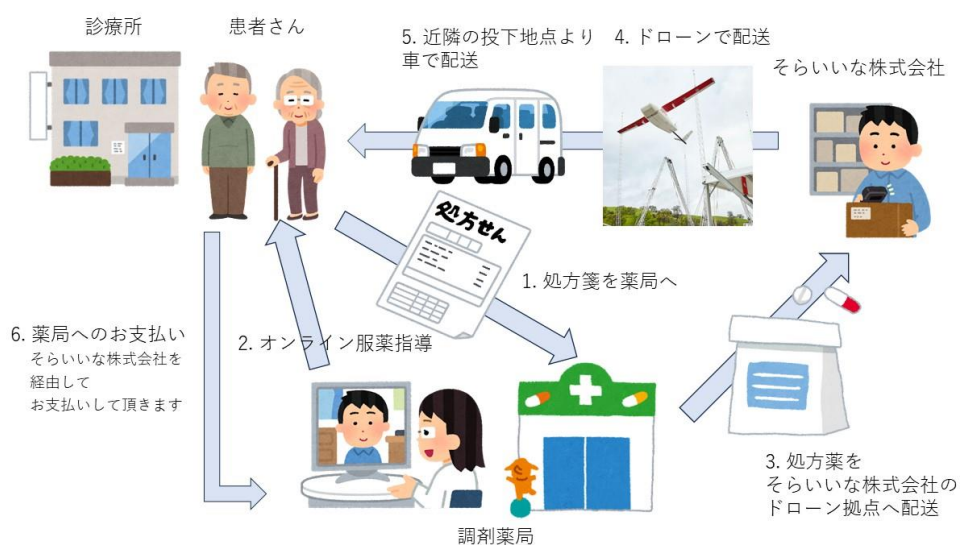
診療所

患者さん

5. 近隣の投下地点より車で配送

4. ドローンで配送

そらいいな株式会社

処方せん

1. 処方箋を薬局へ

6. 薬局へのお支払い
そらいいな株式会社を経由してお支払いして頂きます

2. オンライン服薬指導

3. 処方薬をそらいいな株式会社のドローン拠点へ配送

調剤薬局